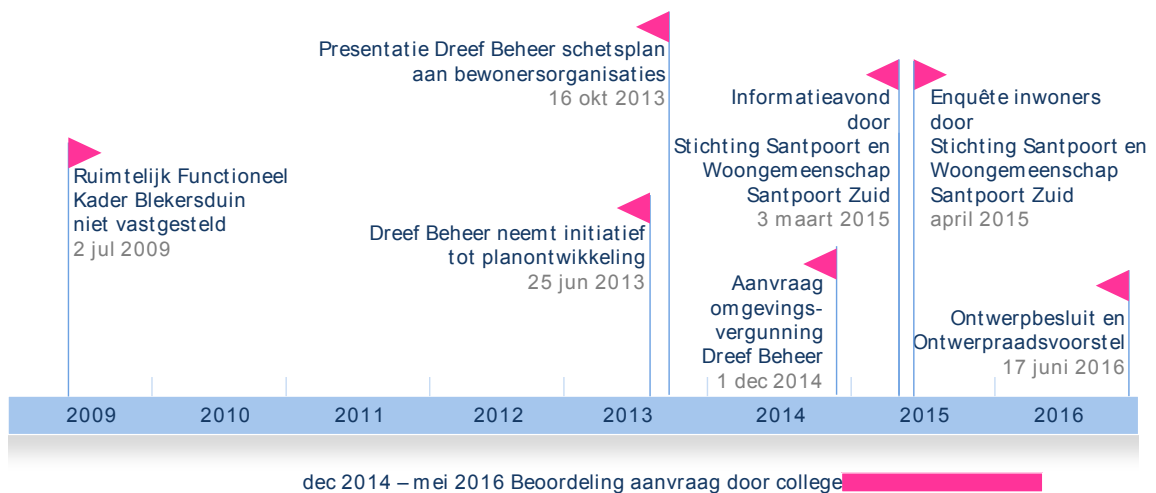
Presentatie Dreef Beheer schetsplan aan bewonersorganisaties
16 okt 2013

Informatieavond door Stichting Santpoort en Woongemeenschap Santpoort Zuid
3 maart 2015

Enquête inwoners door Stichting Santpoort en Woongemeenschap Santpoort Zuid
april 2015

Ruimtelijk Functioneel Kader Blekersduin niet vastgesteld
2 jul 2009

Dreef Beheer neemt initiatief tot planontwikkeling
25 jun 2013

Aanvraag omgevingsvergunning Dreef Beheer
1 dec 2014

Ontwerpbesluit en Ontwerpraadsvoorstel
17 juni 2016

2009 2010 2011 2012 2013 2014 2015 2016

dec 2014 – mei 2016 Beoordeling aanvraag door college